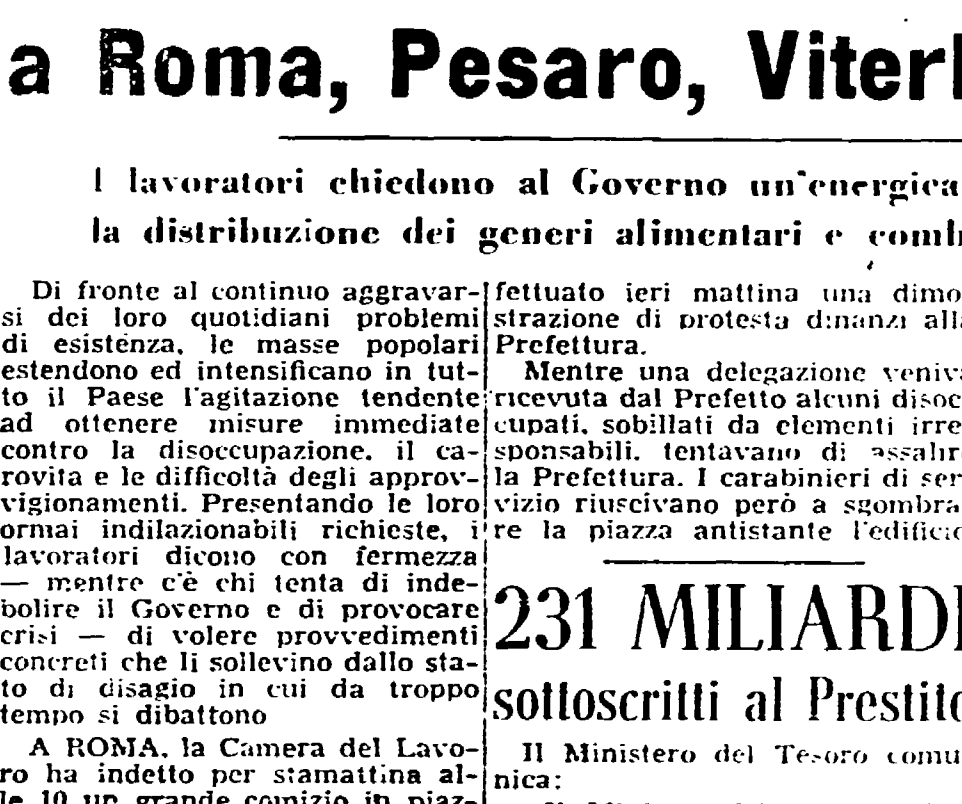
a Roma, Pesaro, Viter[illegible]

I lavoratori chiedono al Governo un'energica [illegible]
la distribuzione dei generi alimentari e comb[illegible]

Di fronte al continuo aggravarsi dei loro quotidiani problemi di esistenza, le masse popolari estendono ed intensificano in tutto il Paese l'agitazione tendente ad ottenere misure immediate contro la disoccupazione. il carovita e le difficoltà degli approvvigionamenti. Presentando le loro ormai indilazionabili richieste, i lavoratori dicono con fermezza — mentre c'è chi tenta di indebolire il Governo e di provocare crisi — di volere provvedimenti concreti che li sollevino dallo stato di disagio in cui da troppo tempo si dibattono

A ROMA, la Camera del Lavoro ha indetto per stamattina alle 10 un grande comizio in piaz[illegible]

fettuato ieri mattina una dimo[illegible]strazione di protesta dinanzi all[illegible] Prefettura.

Mentre una delegazione veniva ricevuta dal Prefetto alcuni disoc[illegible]cupati, sobillati da elementi irre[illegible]sponsabili. tentavano di assalir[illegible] la Prefettura. I carabinieri di ser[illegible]vizio riuscivano però a sgombra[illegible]re la piazza antistante l'edifici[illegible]

231 MILIARD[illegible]
sottoscritti al Prestit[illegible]

Il Ministero del Tesoro comu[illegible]nica: